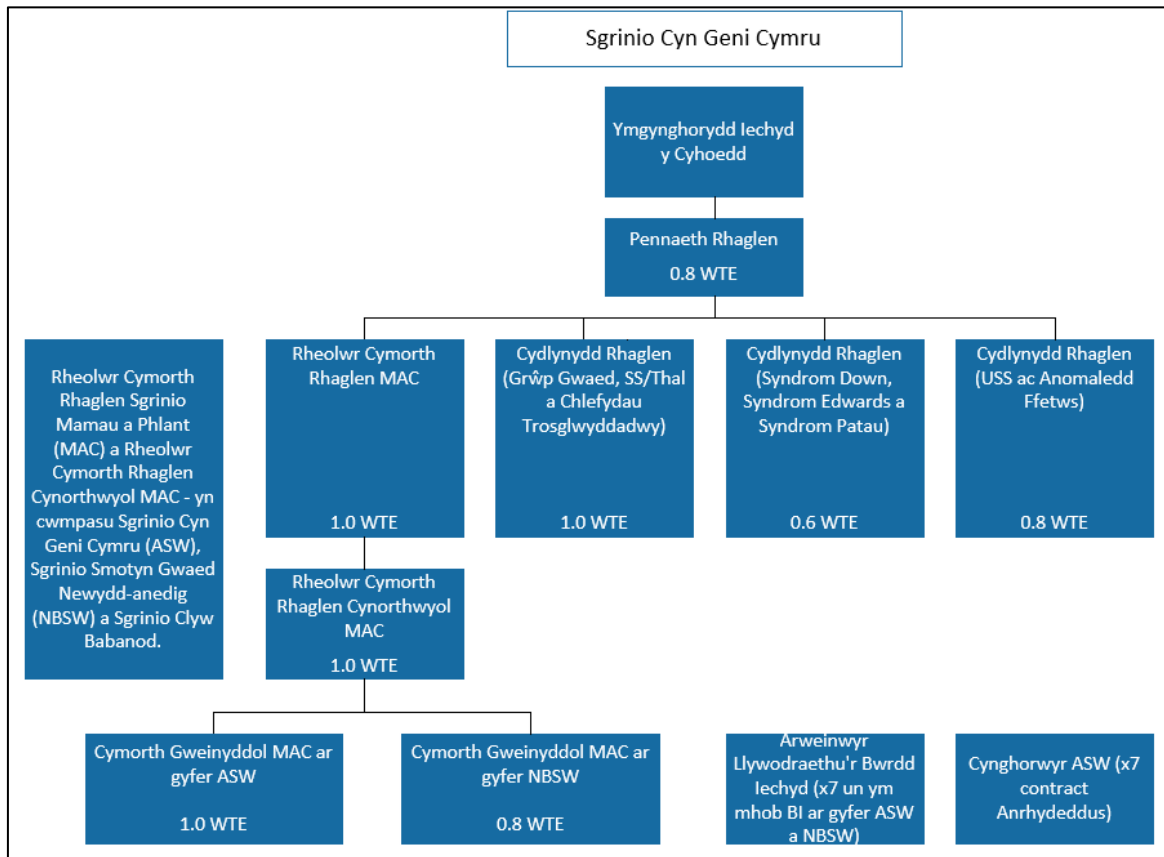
Sgrinio Cyn Geni Cymru

Ymgynghorydd Iechyd y Cyhoedd

Pennaeth Rhaglen

0.8 WTE

Rheolwr Cymorth Rhaglen Sgrinio Mamau a Phlant (MAC) a Rheolwr Cymorth Rhaglen Cynorthwyol MAC - yn cwmpasu Sgrinio Cyn Geni Cymru (ASW), Sgrinio Smotyn Gwaed Newydd-anedig (NBSW) a Sgrinio Clyw Babanod.

Rheolwr Cymorth Rhaglen MAC

1.0 WTE

Cydlynydd Rhaglen (Grŵp Gwaed, SS/Thal a Chlefydau Trosglwyddadwy)

1.0 WTE

Cydlynydd Rhaglen (Syndrom Down, Syndrom Edwards a Syndrom Patau)

0.6 WTE

Cydlynydd Rhaglen (USS ac Anomaledd Ffetws)

0.8 WTE

Rheolwr Cymorth Rhaglen Cynorthwyol MAC

1.0 WTE

Cymorth Gweinyddol MAC ar gyfer ASW

1.0 WTE

Cymorth Gweinyddol MAC ar gyfer NBSW

0.8 WTE

Arweinwyr Llywodraethu'r Bwrdd Iechyd (x7 un ym mhob BI ar gyfer ASW a NBSW)

Cynghorwyr ASW (x7 contract Anrhydeddus)